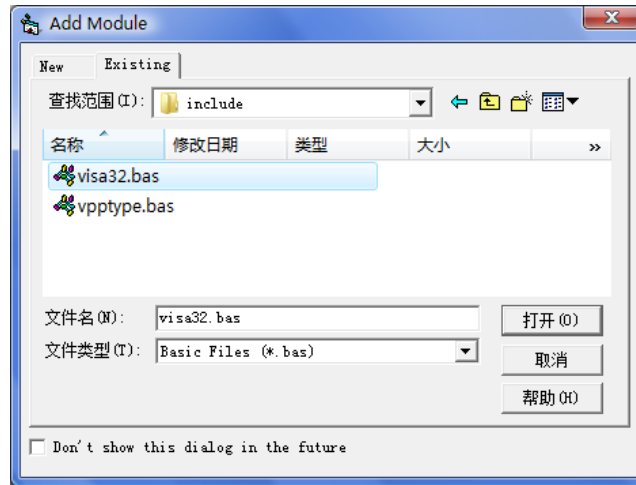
Add Module

New
Existing

查找范围(I): include

名称
修改日期
类型
大小
»

visa32.bas
vpptype.bas

文件名(N): visa32.bas
打开(O)

文件类型(T): Basic Files (*.bas)
取消

帮助(H)

Don't show this dialog in the future